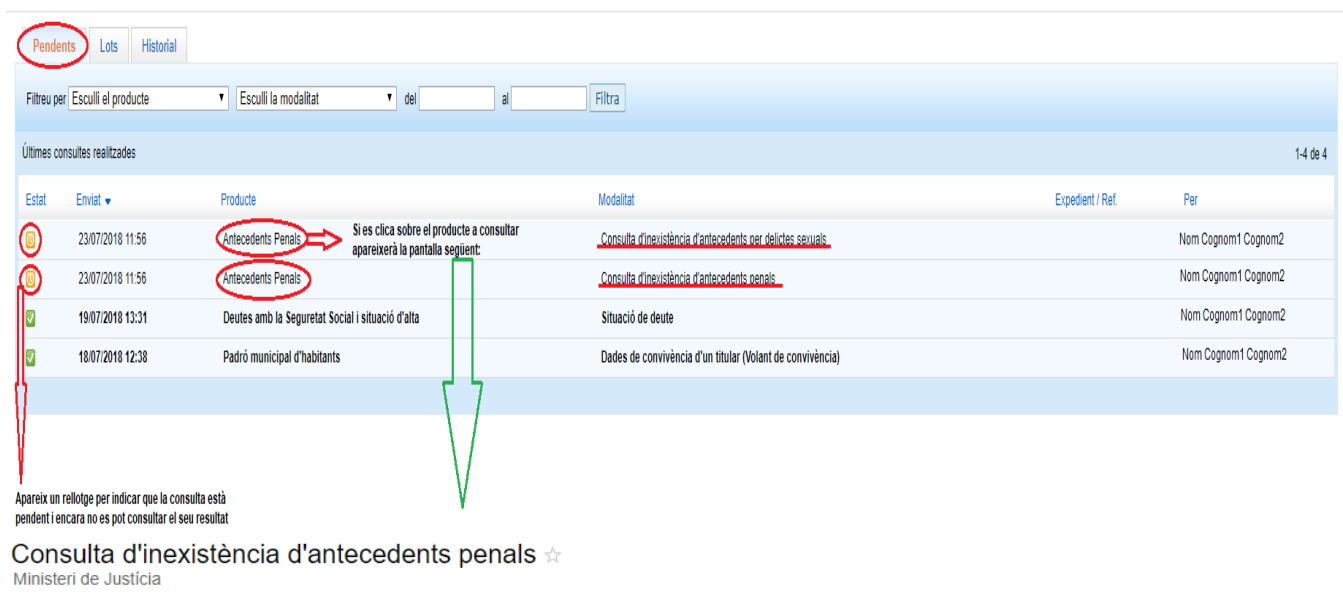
Pendents | Lots | Historial

Filtreu per Esculli el producte ▾ Esculli la modalitat ▾ del al Filtra

Últimes consultes realitzades 1-4 de 4

| Estat | Enviat ▾ | Producte | Modalitat | Expedient / Ref. | Per |
|---|---|---|---|---|---|
| | 23/07/2018 11:56 | Antecedents Penals | Consulta d'inexistència d'antecedents per delictes sexuals | | Nom Cognom1 Cognom2 |
| | 23/07/2018 11:56 | Antecedents Penals | Consulta d'inexistència d'antecedents penals | | Nom Cognom1 Cognom2 |
| | 19/07/2018 13:31 | Deutes amb la Seguretat Social i situació d'alta | Situació de deute | | Nom Cognom1 Cognom2 |
| | 18/07/2018 12:38 | Padró municipal d'habitants | Dades de convivència d'un titular (Volant de convivència) | | Nom Cognom1 Cognom2 |

Si es clica sobre el producte a consultar apareixerà la pantalla següent:

Apareix un rellotge per indicar que la consulta està pendent i encara no es pot consultar el seu resultat

Consulta d'inexistència d'antecedents penals ☆
Ministeri de Justícia